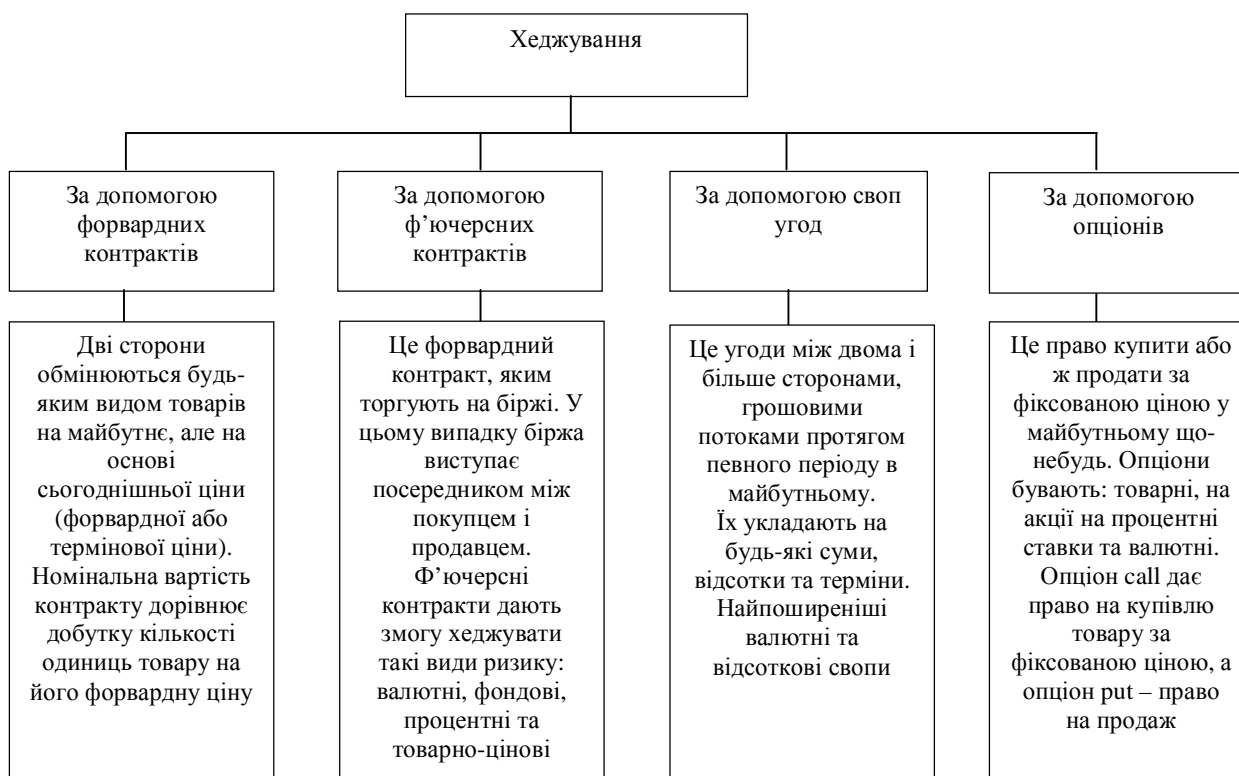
Хеджування

За допомогою форвардних контрактів

Дві сторони обмінюються будь-яким видом товарів на майбутнє, але на основі сьогоднішньої ціни (форвардної або термінової ціни). Номінальна вартість контракту дорівнює добутку кількості одиниць товару на його форвардну ціну

За допомогою ф'ючерсних контрактів

Це форвардний контракт, яким торгують на біржі. У цьому випадку біржа виступає посередником між покупцем і продавцем. Ф'ючерсні контракти дають змогу хеджувати такі види ризику: валютні, фондові, процентні та товарно-цінові

За допомогою своп угод

Це угоди між двома і більше сторонами, грошовими потоками протягом певного періоду в майбутньому. Їх укладають на будь-які суми, відсотки та терміни. Найпоширеніші валютні та відсоткові свопи

За допомогою опціонів

Це право купити або ж продати за фіксованою ціною у майбутньому що-небудь. Опціони бувають: товарні, на акції на процентні ставки та валютні. Опціон call дає право на купівлю товару за фіксованою ціною, а опціон put – право на продаж